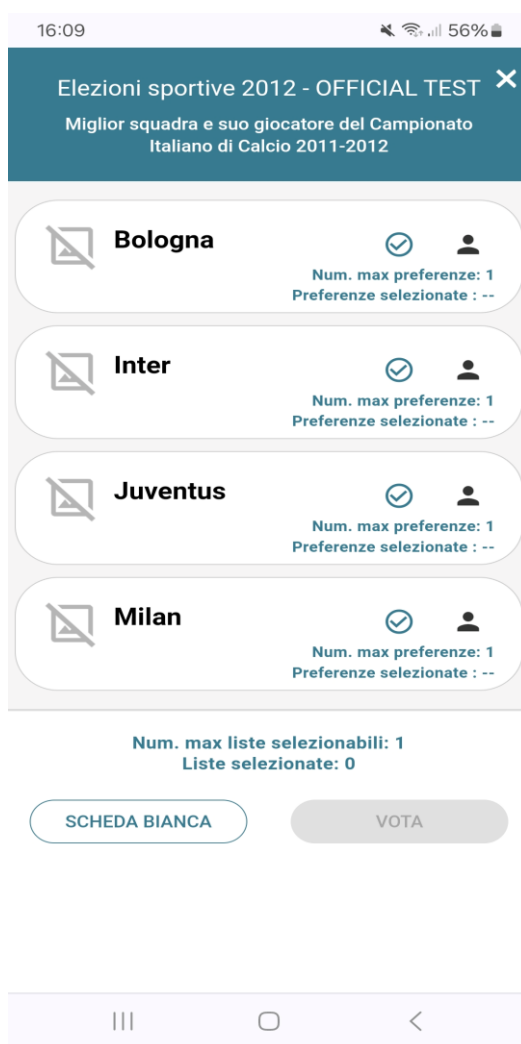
16:09
56%

Elezioni sportive 2012 - OFFICIAL TEST ✕
Miglior squadra e suo giocatore del Campionato Italiano di Calcio 2011-2012

Bologna
Num. max preferenze: 1
Preferenze selezionate : --

Inter
Num. max preferenze: 1
Preferenze selezionate : --

Juventus
Num. max preferenze: 1
Preferenze selezionate : --

Milan
Num. max preferenze: 1
Preferenze selezionate : --

Num. max liste selezionabili: 1
Liste selezionate: 0

SCHEDA BIANCA
VOTA